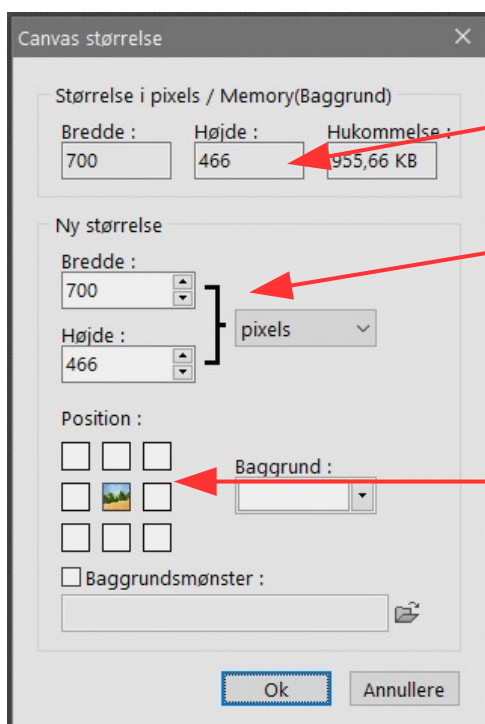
Canvas størrelse ×

Størrelse i pixels / Memory(Baggrund)

| Bredde : | Højde : | Hukommelse : |
|---|---|---|
| 700 | 466 | 955,66 KB |

Ny størrelse

Bredde :
700

Højde :
466

pixels

Position :

Baggrund :

Baggrundsmønster :

Ok Annullere